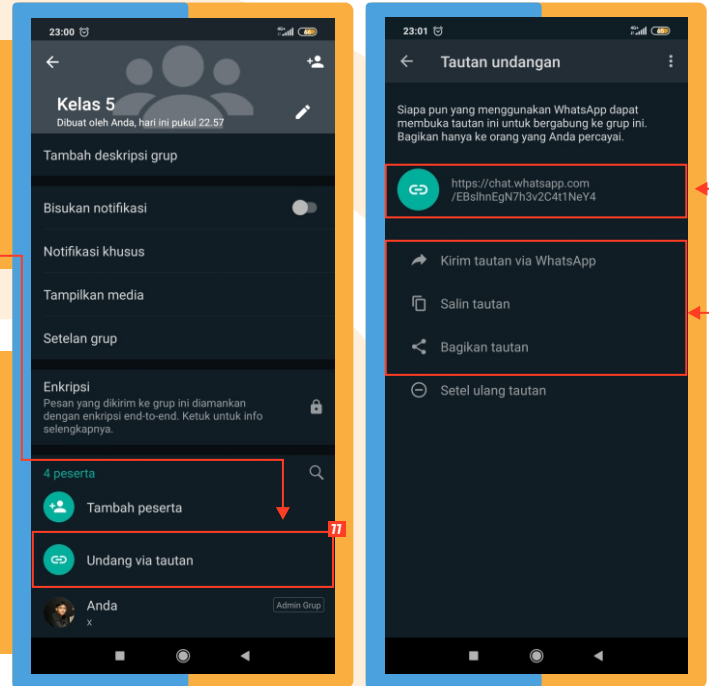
23:00

Kelas 5
Dibuat oleh Anda, hari ini pukul 22.57

Tambah deskripsi grup

Bisukan notifikasi

Notifikasi khusus

Tampilkan media

Setelan grup

Enkripsi
Pesan yang dikirim ke grup ini diamankan dengan enkripsi end-to-end. Ketuk untuk info selengkapnya.

4 peserta

Tambah peserta

Undang via tautan

Anda
x
Admin Grup

23:01

Tautan undangan

Siapa pun yang menggunakan WhatsApp dapat membuka tautan ini untuk bergabung ke grup ini. Bagikan hanya ke orang yang Anda percayai.

https://chat.whatsapp.com/EBslhnEgN7h3v2C4t1NeY4

Kirim tautan via WhatsApp

Salin tautan

Bagikan tautan

Setel ulang tautan